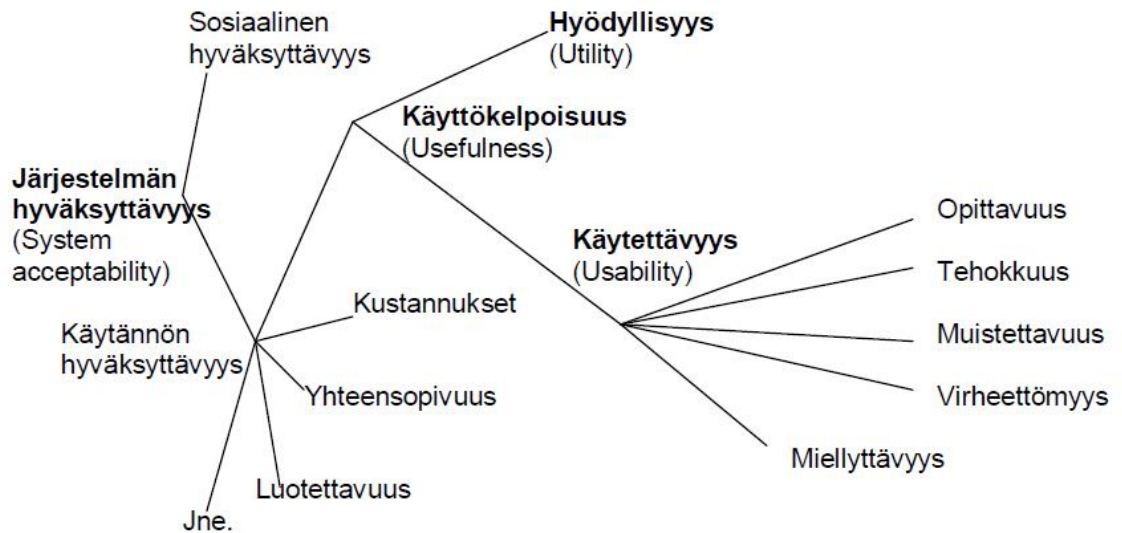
Sosiaalinen hyväksyttävyys

Hyödyllisyys (Utility)

Käyttökelpoisuus (Usefulness)

Järjestelmän hyväksyttävyys (System acceptability)

Käytettävyys (Usability)

Opittavuus

Tehokkuus

Muistettavuus

Virheettömyys

Miellyttävyys

Kustannukset

Käytännön hyväksyttävyys

Yhteensopivuus

Luotettavuus

Jne.